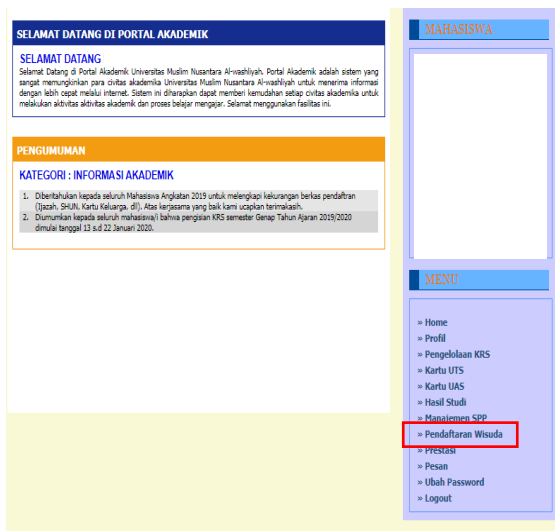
SELAMAT DATANG DI PORTAL AKADEMIK

SELAMAT DATANG

Selamat Datang di Portal Akademik Universitas Muslim Nusantara Al-washliyah. Portal Akademik adalah sistem yang sangat memungkinkan para civitas akademika Universitas Muslim Nusantara Al-washliyah untuk menerima informasi dengan lebih cepat melalui internet. Sistem ini diharapkan dapat memberi kemudahan setiap civitas akademika untuk melakukan aktivitas aktivitas akademik dan proses belajar mengajar. Selamat menggunakan fasilitas ini.

PENGUMUMAN

KATEGORI : INFORMASI AKADEMIK

1. Diberitahukan kepada seluruh Mahasiswa Angkatan 2019 untuk melengkapi kekurangan berkas pendaftran (Ijazah, SHUN, Kartu Keluarga, dll). Atas kerjasama yang baik kami ucapkan terimakasih.
2. Diumumkan kepada seluruh mahasiswa/i bahwa pengisian KRS semester Genap Tahun Ajaran 2019/2020 dimulai tanggal 13 s.d 22 Januari 2020.

MAHASISWA

MENU

» Home
» Profil
» Pengelolaan KRS
» Kartu UTS
» Kartu UAS
» Hasil Studi
» Manajemen SPP
» Pendaftaran Wisuda
» Prestasi
» Pesan
» Ubah Password
» Logout